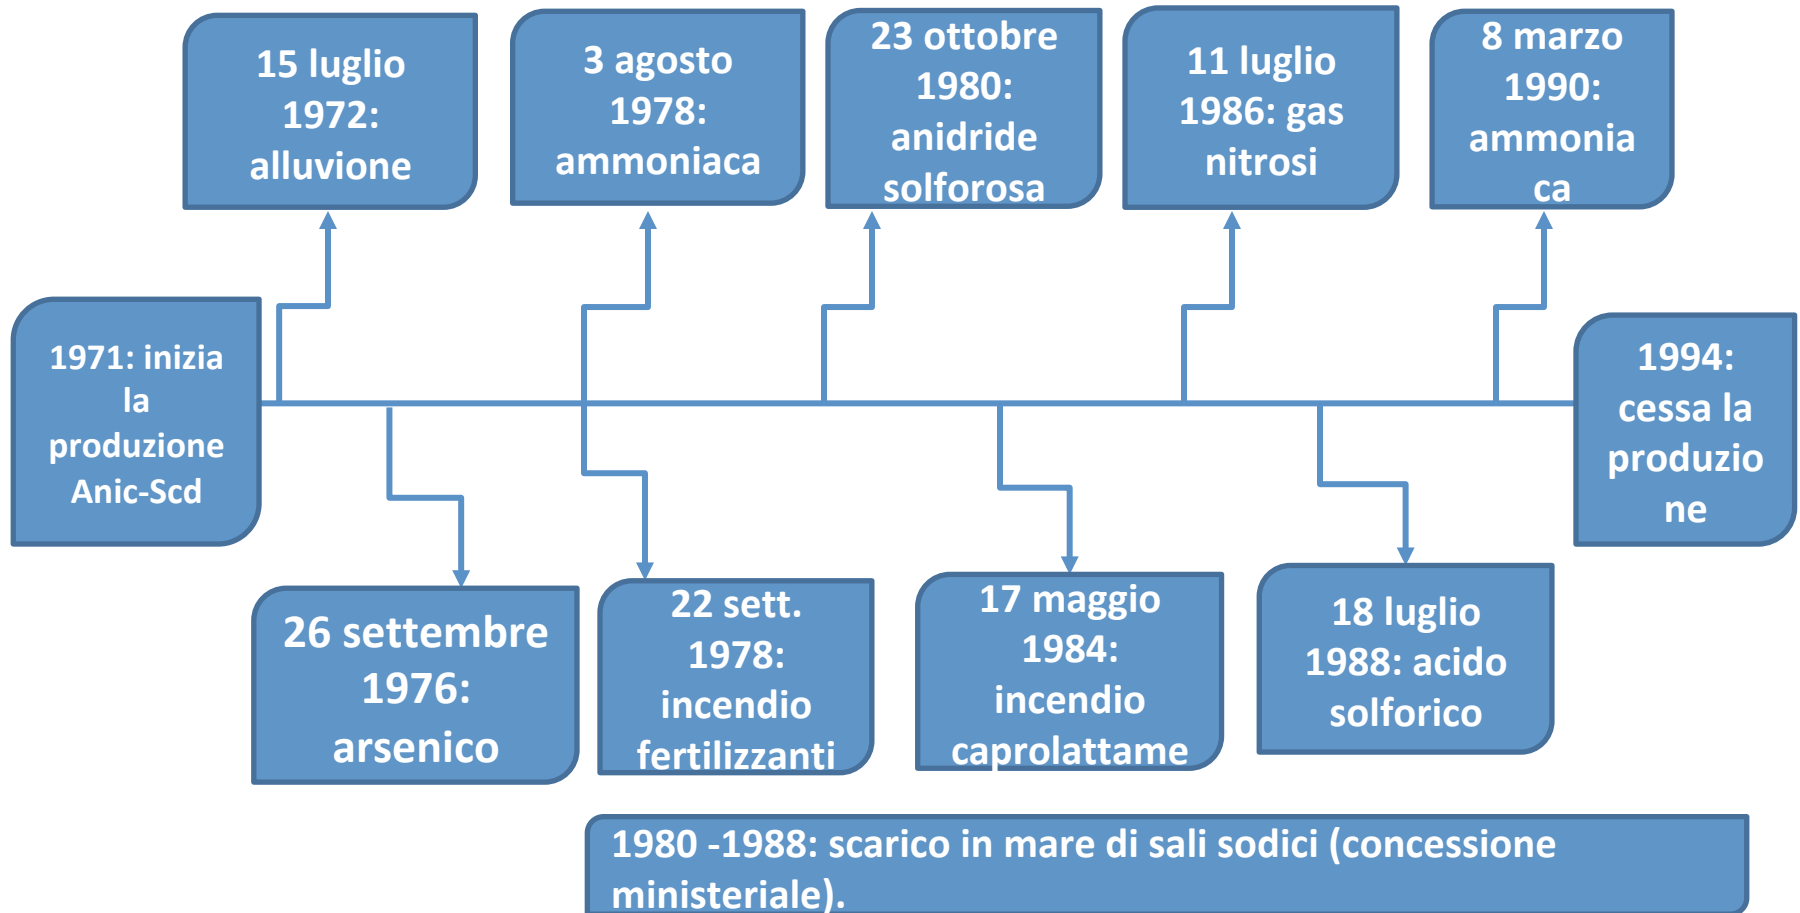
15 luglio 1972: alluvione

3 agosto 1978: ammoniaca

23 ottobre 1980: anidride solforosa

11 luglio 1986: gas nitrosi

8 marzo 1990: ammoniaca

1971: inizia la produzione Anic-Scd

1994: cessa la produzione

26 settembre 1976: arsenico

22 sett. 1978: incendio fertilizzanti

17 maggio 1984: incendio caprolattame

18 luglio 1988: acido solforico

1980 -1988: scarico in mare di sali sodici (concessione ministeriale).